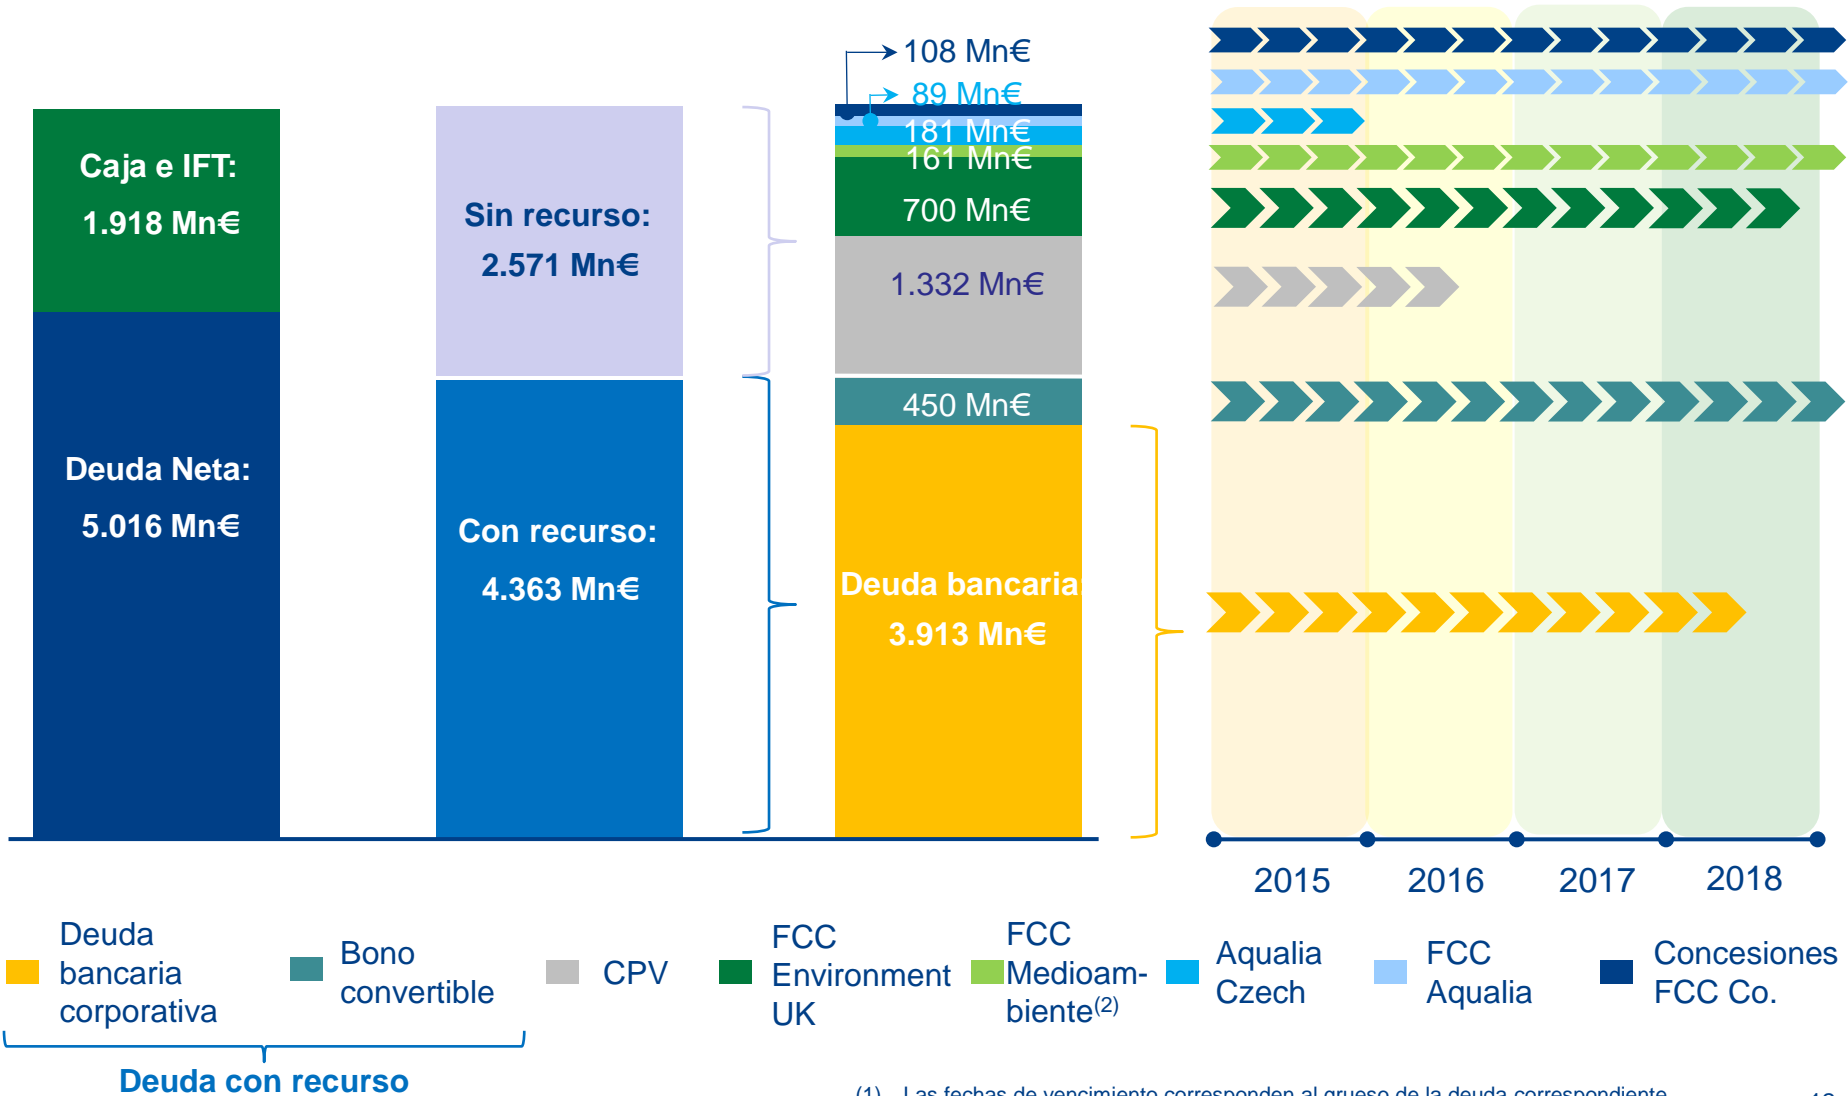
Caja e IFT:
1.918 Mn€

Deuda Neta:
5.016 Mn€

Sin recurso:
2.571 Mn€

Con recurso:
4.363 Mn€

108 Mn€
89 Mn€
181 Mn€
161 Mn€
700 Mn€
1.332 Mn€
450 Mn€
Deuda bancaria
3.913 Mn€

2015
2016
2017
2018

Deuda bancaria corporativa
Bono convertible
CPV
FCC Environment UK
FCC Medioambiente$^{(2)}$
Aqualia Czech
FCC Aqualia
Concesiones FCC Co.

Deuda con recurso

(1) Las fechas de vencimiento corresponden al grueso de la deuda correspondiente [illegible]